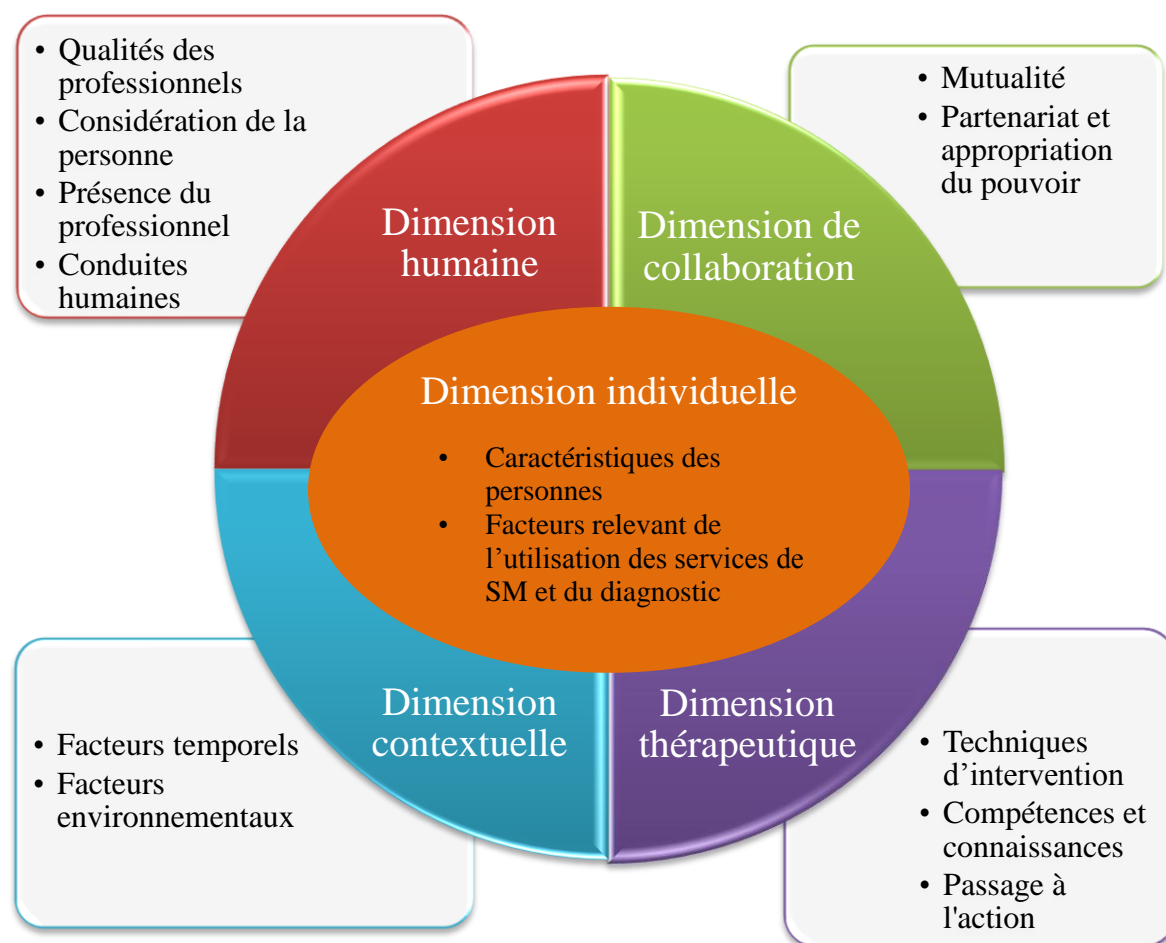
• Qualités des professionnels
• Considération de la personne
• Présence du professionnel
• Conduites humaines

• Mutualité
• Partenariat et appropriation du pouvoir

Dimension humaine

Dimension de collaboration

Dimension individuelle

• Caractéristiques des personnes
• Facteurs relevant de l'utilisation des services de SM et du diagnostic

Dimension contextuelle

Dimension thérapeutique

• Facteurs temporels
• Facteurs environnementaux

• Techniques d'intervention
• Compétences et connaissances
• Passage à l'action